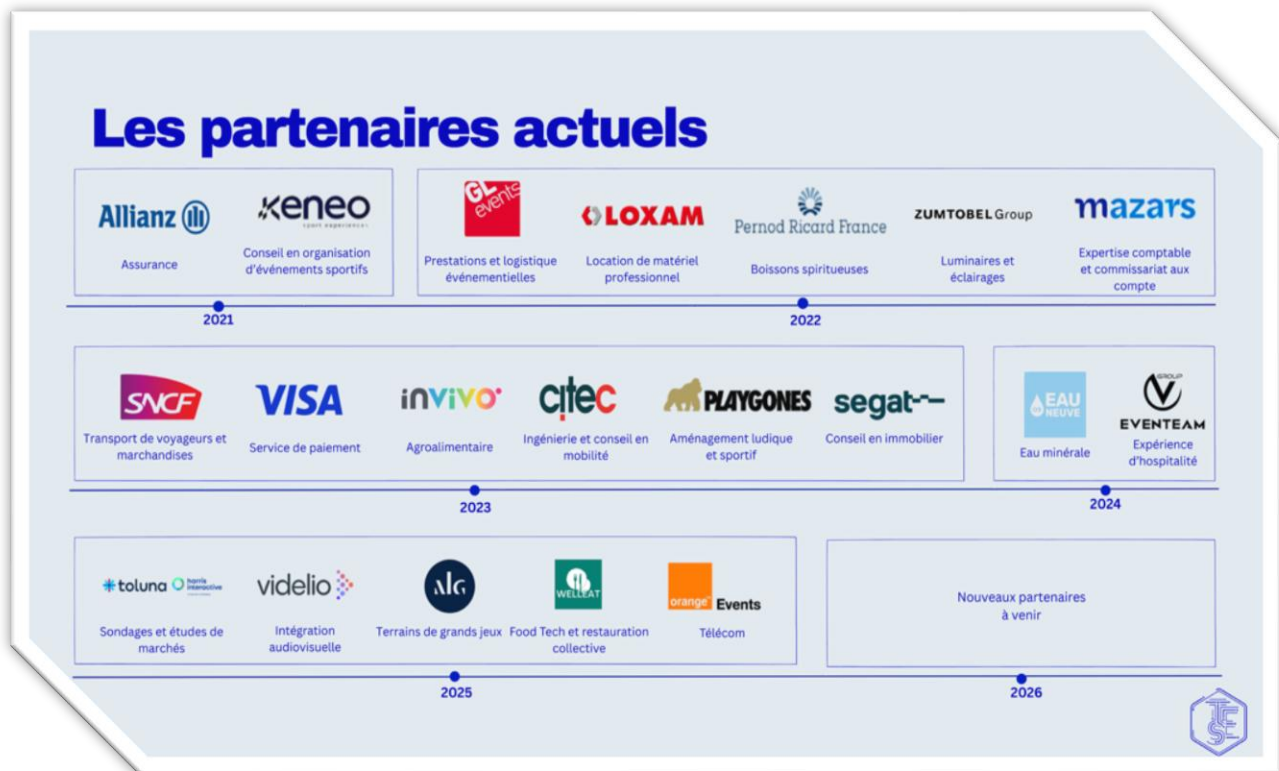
Les partenaires actuels

Allianz
Assurance

keneo
sport experience
Conseil en organisation d'événements sportifs

2021

GL events
Prestations et logistique événementielles

LOXAM
Location de matériel professionnel

Pernod Ricard France
Boissons spiritueuses

ZUMTOBEL Group
Luminaires et éclairages

mazars
Expertise comptable et commissariat aux compte

2022

SNCF
Transport de voyageurs et marchandises

VISA
Service de paiement

invivo
Agroalimentaire

citec
Ingénierie et conseil en mobilité

PLAYGONES
Aménagement ludique et sportif

segat
Conseil en immobilier

2023

EAU NEUVE
Eau minérale

GROUP EVENTEAM
Expérience d'hospitalité

2024

toluna harris interactive
Sondages et études de marchés

videlio
Intégration audiovisuelle

AG
Terrains de grands jeux

WELLEAT
Food Tech et restauration collective

orange Events
Télécom

2025

Nouveaux partenaires à venir

2026

TSE